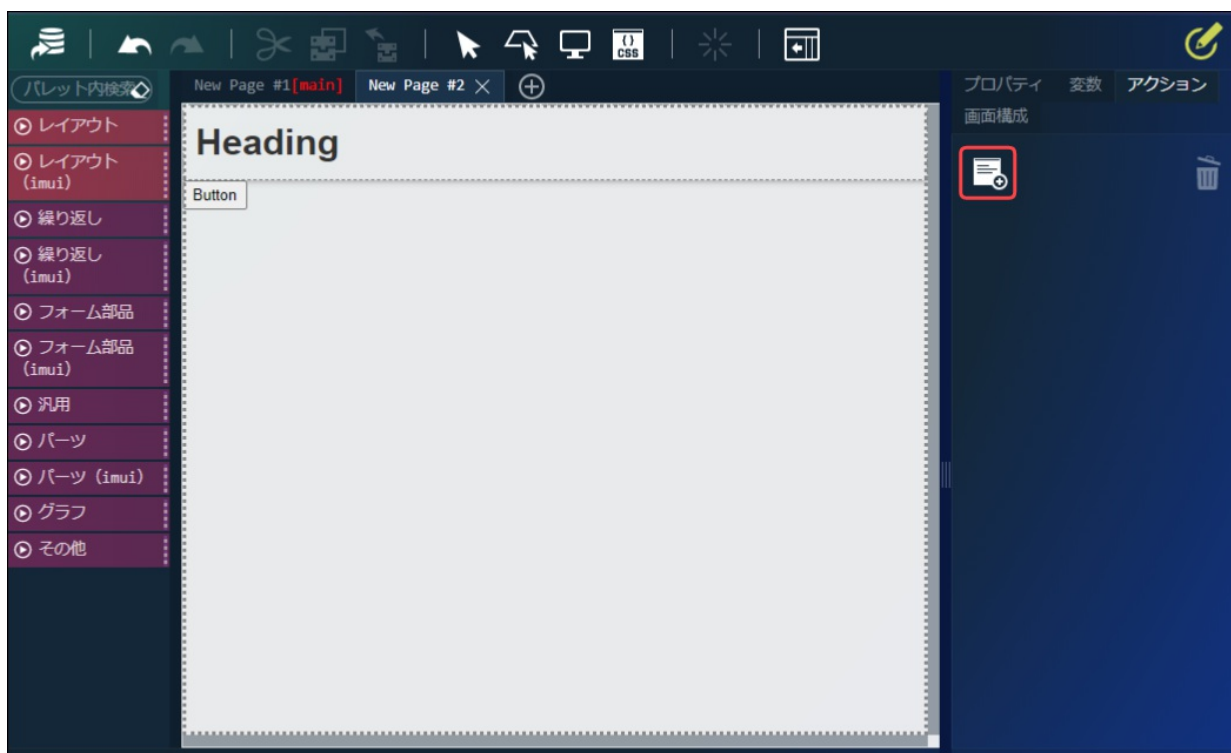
CSS

パレット内検索

レイアウト

レイアウト (imui)

繰り返し

繰り返し (imui)

フォーム部品

フォーム部品 (imui)

汎用

パーツ

パーツ (imui)

グラフ

その他

New Page #1[main] New Page #2

Heading

Button

プロパティ 変数 アクション

画面構成